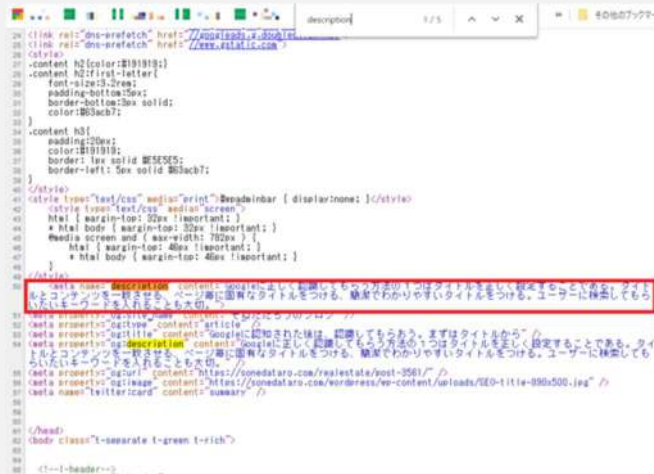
description 1/5

その他のブックマー

24 <link rel="dns-prefetch" href="//googleads.g.doublec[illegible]
25 <link rel="dns-prefetch" href="//www.gstatic.com">
26 <style>
27 .content h2{color:#191919;}
28 .content h2:first-letter{
29 font-size:3.2rem;
30 padding-bottom:5px;
31 border-bottom:3px solid;
32 color:#63acb7;
33 }
34 .content h3{
35 padding:20px;
36 color:#191919;
37 border: 1px solid #E5E5E5;
38 border-left: 5px solid #63acb7;
39 }
40 </style>
41 <style type="text/css" media="print">#wpadminbar { display:none; }</style>
42 <style type="text/css" media="screen">
43 html { margin-top: 32px !important; }
44 * html body { margin-top: 32px !important; }
45 @media screen and ( max-width: 782px ) {
46 html { margin-top: 46px !important; }
47 * html body { margin-top: 46px !important; }
48 }
49 </style>
50 <meta name="description" content="Googleに正しく認識してもらう方法の1つはタイトルを正しく設定することである。タイトルとコンテンツを一致させ、ページ毎に固有なタイトルをつける。簡潔でわかりやすいタイトルをつける。ユーザーに検索してもらいたいキーワードを入れることも大切。" />
51 <meta property="og:site_name" content="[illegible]" />
52 <meta property="og:type" content="article" />
53 <meta property="og:title" content="Googleに認知された後は、認識してもらおう。まずはタイトルから" />
54 <meta property="og:description" content="Googleに正しく認識してもらう方法の1つはタイトルを正しく設定することである。タイトルとコンテンツを一致させ、ページ毎に固有なタイトルをつける。簡潔でわかりやすいタイトルをつける。ユーザーに検索してもらいたいキーワードを入れることも大切。" />
55 <meta property="og:url" content="https://sonedataro.com/realestate/post-3561/" />
56 <meta property="og:image" content="https://sonedataro.com/wordpress/wp-content/uploads/SEO-title-890x500.jpg" />
57 <meta name="twitter:card" content="summary" />
58
59
60
61 </head>
62 <body class="t-separate t-green t-rich">
63
64 <!--l-header-->